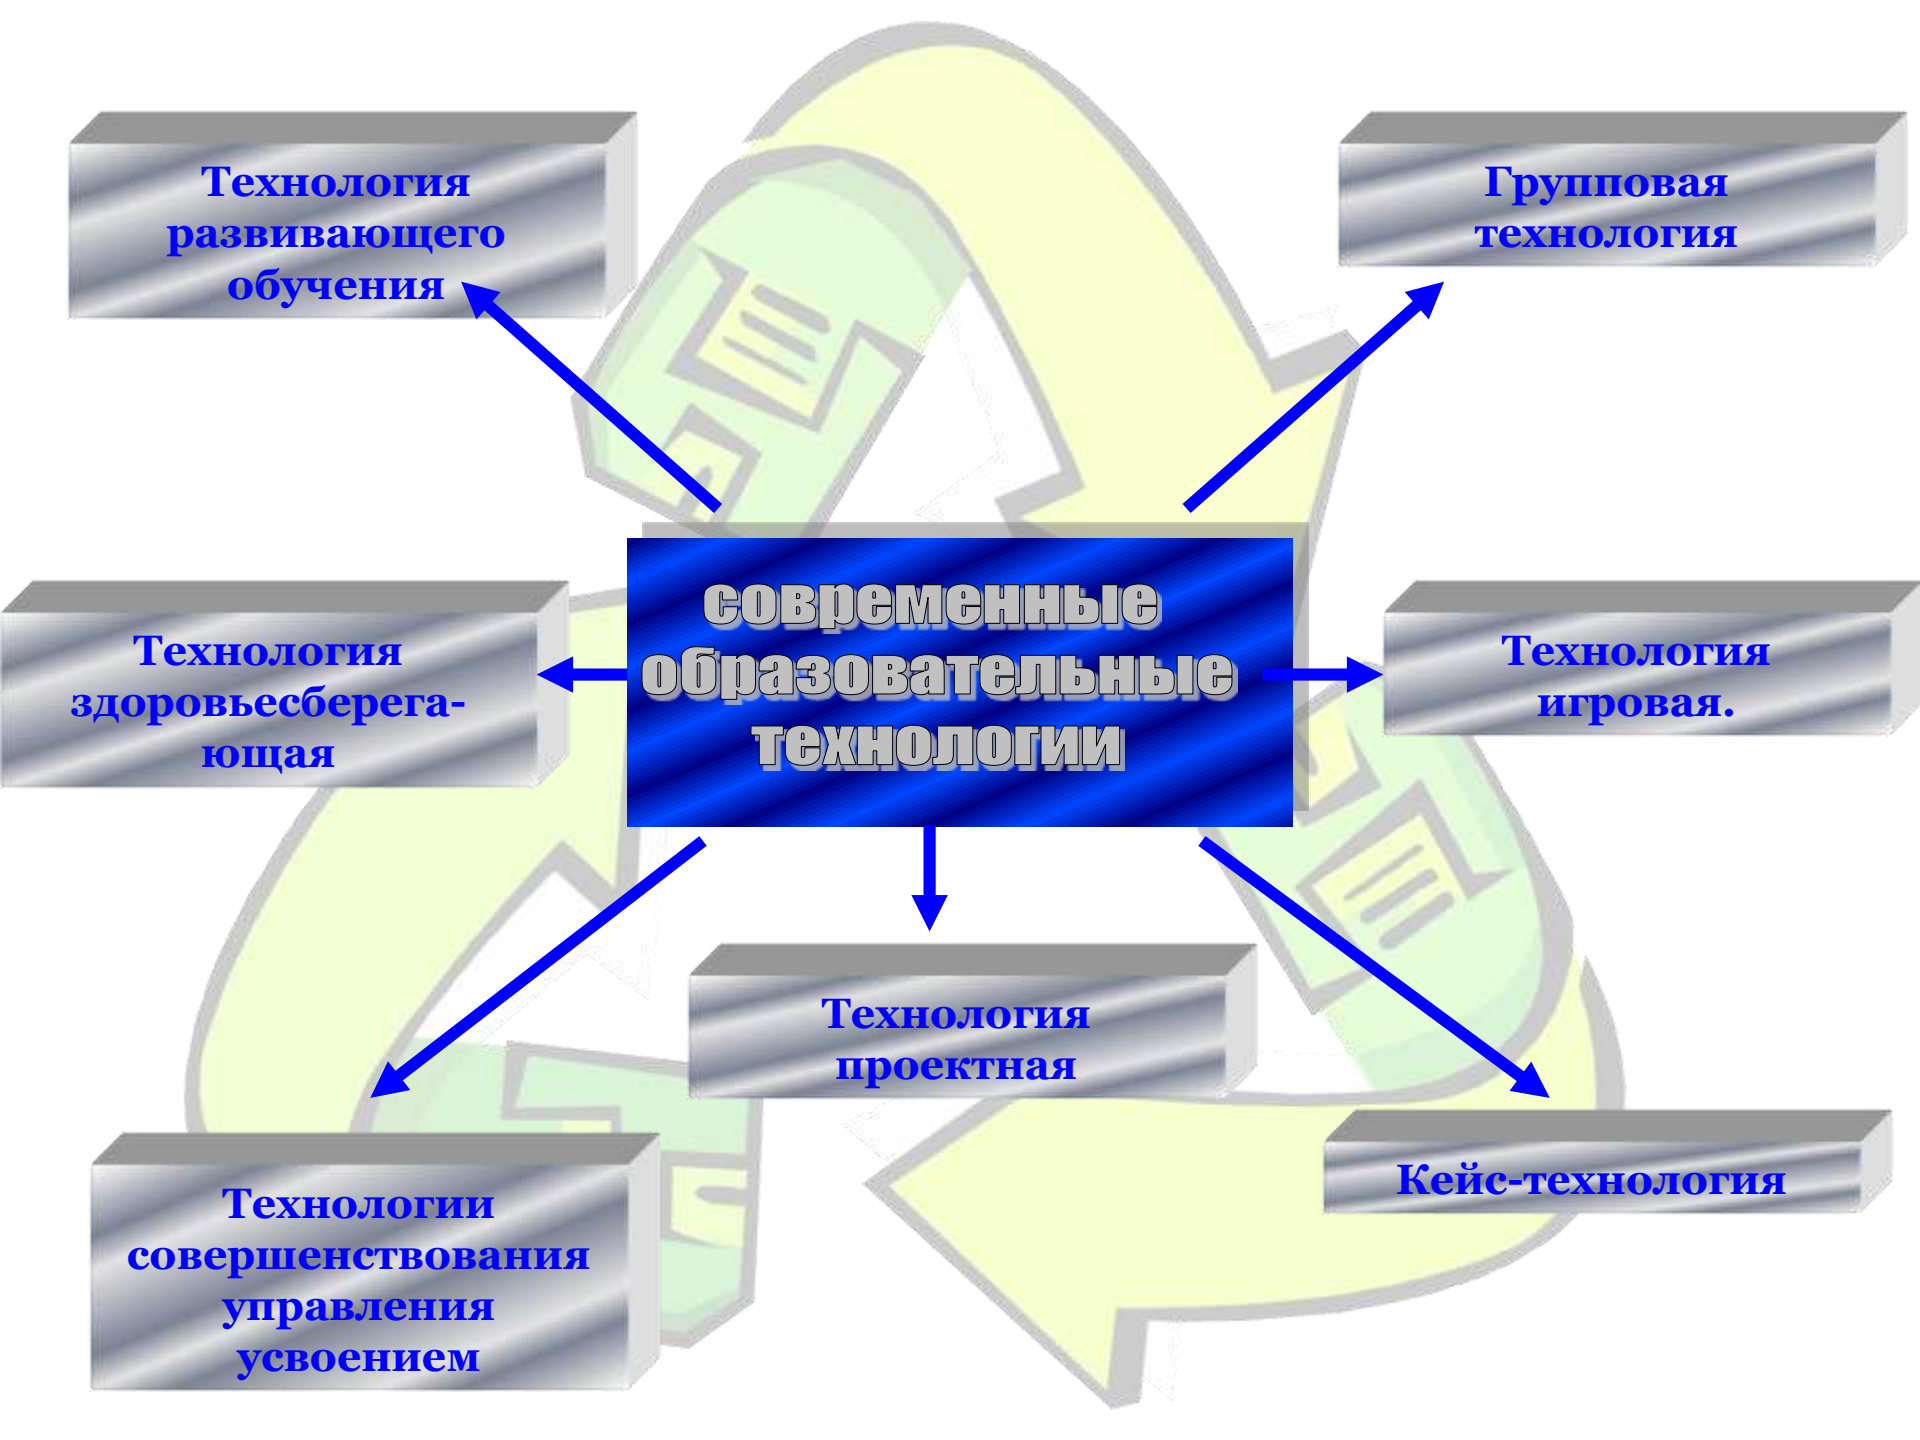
Технология развивающего обучения

Групповая технология

современные образовательные технологии

Технология здоровьесберега-ющая

Технология игровая.

Технология проектная

Технологии совершенствования управления усвоением

Кейс-технология